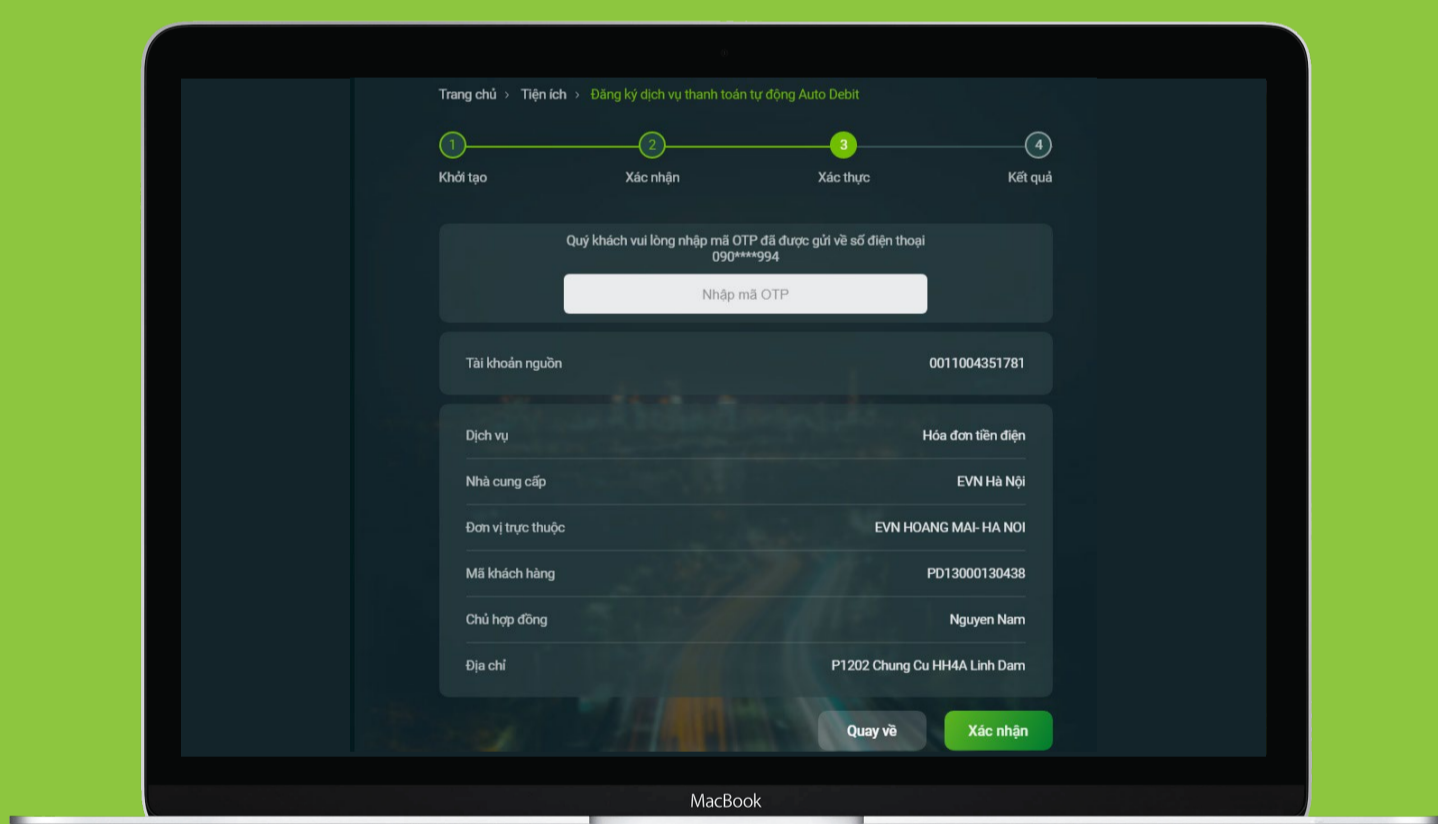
Trang chủ › Tiện ích › Đăng ký dịch vụ thanh toán tự động Auto Debit

1 Khởi tạo
2 Xác nhận
3 Xác thực
4 Kết quả

Quý khách vui lòng nhập mã OTP đã được gửi về số điện thoại 090****994

Nhập mã OTP

| Tài khoản nguồn | 0011004351781 |
|---|---|

| Dịch vụ | Hóa đơn tiền điện |
|---|---|
| Nhà cung cấp | EVN Hà Nội |
| Đơn vị trực thuộc | EVN HOANG MAI- HA NOI |
| Mã khách hàng | PD13000130438 |
| Chủ hợp đồng | Nguyen Nam |
| Địa chỉ | P1202 Chung Cu HH4A Linh Dam |

Quay về
Xác nhận

MacBook